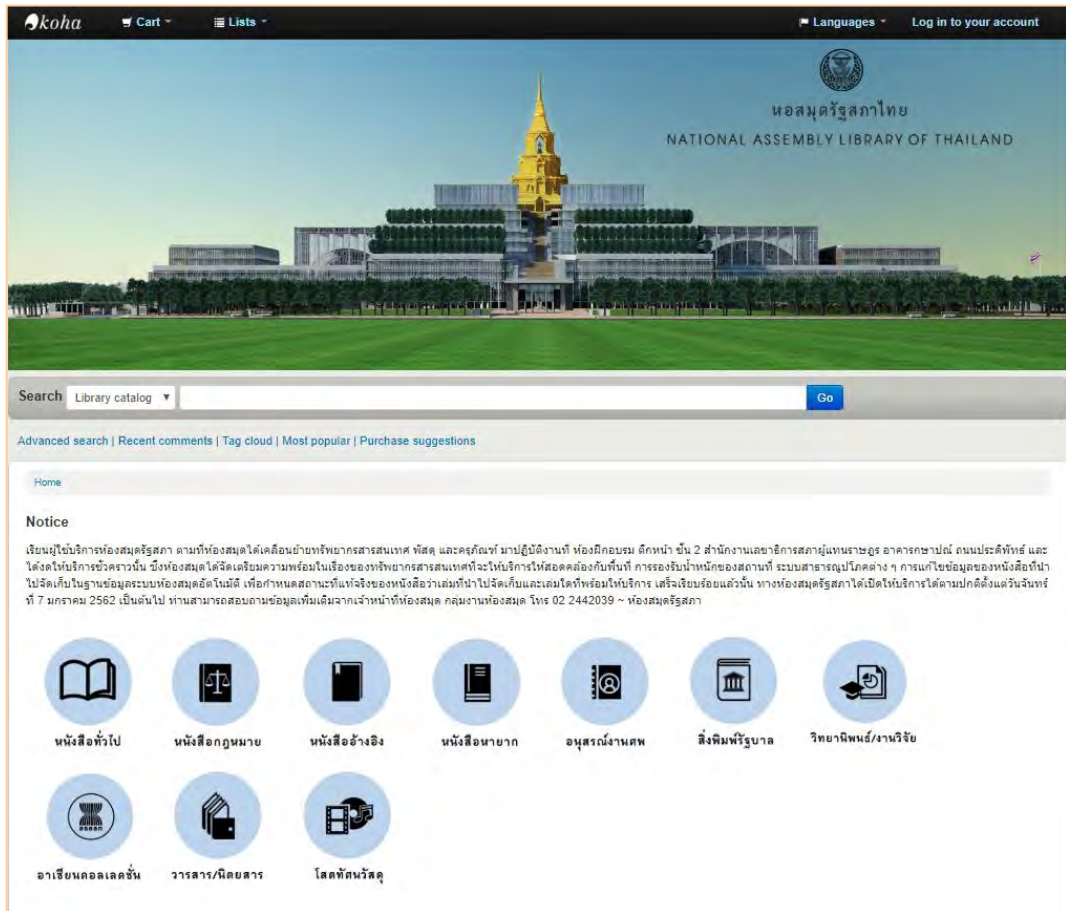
koha Cart Lists Languages Log in to your account

หอสมุดรัฐสภาไทย
NATIONAL ASSEMBLY LIBRARY OF THAILAND

Search Library catalog Go

Advanced search | Recent comments | Tag cloud | Most popular | Purchase suggestions

Home

Notice

เรียนผู้ใช้บริการห้องสมุดรัฐสภา ตามที่ห้องสมุดได้เคลื่อนย้ายทรัพยากรสารสนเทศ พัสดุ และครุภัณฑ์ มาปฏิบัติงานที่ ห้องฝึกอบรม ตึกหน้า ชั้น 2 สำนักงานเลขาธิการสภาผู้แทนราษฎร อาคารกษาปณ์ ถนนประดิพัทธ์ และได้งดให้บริการชั่วคราวนั้น ซึ่งห้องสมุดได้จัดเตรียมความพร้อมในเรื่องของทรัพยากรสารสนเทศที่จะให้บริการให้สอดคล้องกับพื้นที่ การรองรับน้ำหนักของสถานที่ ระบบสาธารณูปโภคต่าง ๆ การแก้ไขข้อมูลของหนังสือที่นำไปจัดเก็บในฐานข้อมูลระบบห้องสมุดอัตโนมัติ เพื่อกำหนดสถานะที่แท้จริงของหนังสือว่าเล่มที่นำไปจัดเก็บและเล่มใดที่พร้อมให้บริการ เสร็จเรียบร้อยแล้วนั้น ทางห้องสมุดรัฐสภาได้เปิดให้บริการได้ตามปกติตั้งแต่วันจันทร์ที่ 7 มกราคม 2562 เป็นต้นไป ท่านสามารถสอบถามข้อมูลเพิ่มเติมจากเจ้าหน้าที่ห้องสมุด กลุ่มงานห้องสมุด โทร 02 2442039 ~ ห้องสมุดรัฐสภา

หนังสือทั่วไป
หนังสือกฎหมาย
หนังสืออ้างอิง
หนังสือหายาก
อนุสรณ์งานศพ
สิ่งพิมพ์รัฐบาล
วิทยานิพนธ์/งานวิจัย
ASEAN
อาเซียนคอลเลคชั่น
วารสาร/นิตยสาร
โสตทัศนวัสดุ